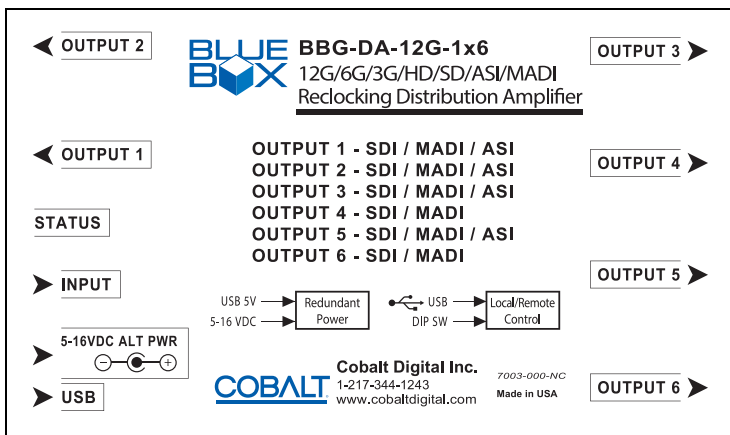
OUTPUT 2

BLUE BOX

BBG-DA-12G-1x6
12G/6G/3G/HD/SD/ASI/MADI
Reclocking Distribution Amplifier

OUTPUT 3

OUTPUT 1

OUTPUT 1 - SDI / MADI / ASI
OUTPUT 2 - SDI / MADI / ASI
OUTPUT 3 - SDI / MADI / ASI
OUTPUT 4 - SDI / MADI
OUTPUT 5 - SDI / MADI / ASI
OUTPUT 6 - SDI / MADI

OUTPUT 4

STATUS

INPUT

OUTPUT 5

USB 5V
5-16 VDC
Redundant Power

USB
DIP SW
Local/Remote Control

5-16VDC ALT PWR

USB

COBALT

Cobalt Digital Inc.
1-217-344-1243
www.cobaltdigital.com

7003-000-NC
Made in USA

OUTPUT 6